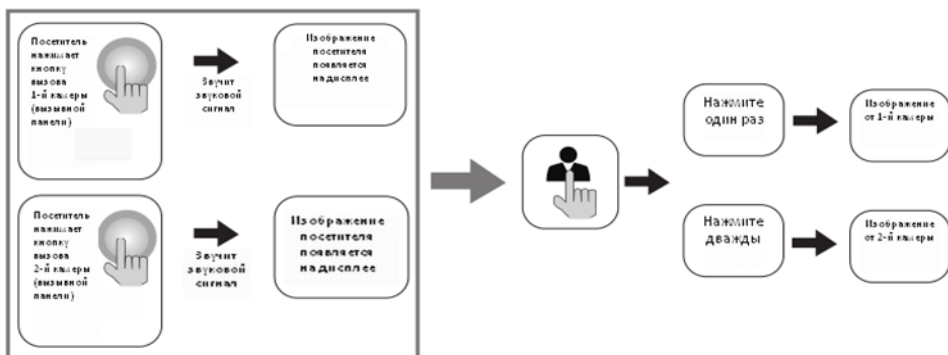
Посетитель нажимает кнопку вызова 1-й камеры (вызывной панели)

Звучит звуковой сигнал

Изображение посетителя появляется на дисплее

Посетитель нажимает кнопку вызова 2-й камеры (вызывной панели)

Звучит звуковой сигнал

Изображение посетителя появляется на дисплее

Нажмите один раз

Изображение от 1-й камеры

Нажмите дважды

Изображение от 2-й камеры